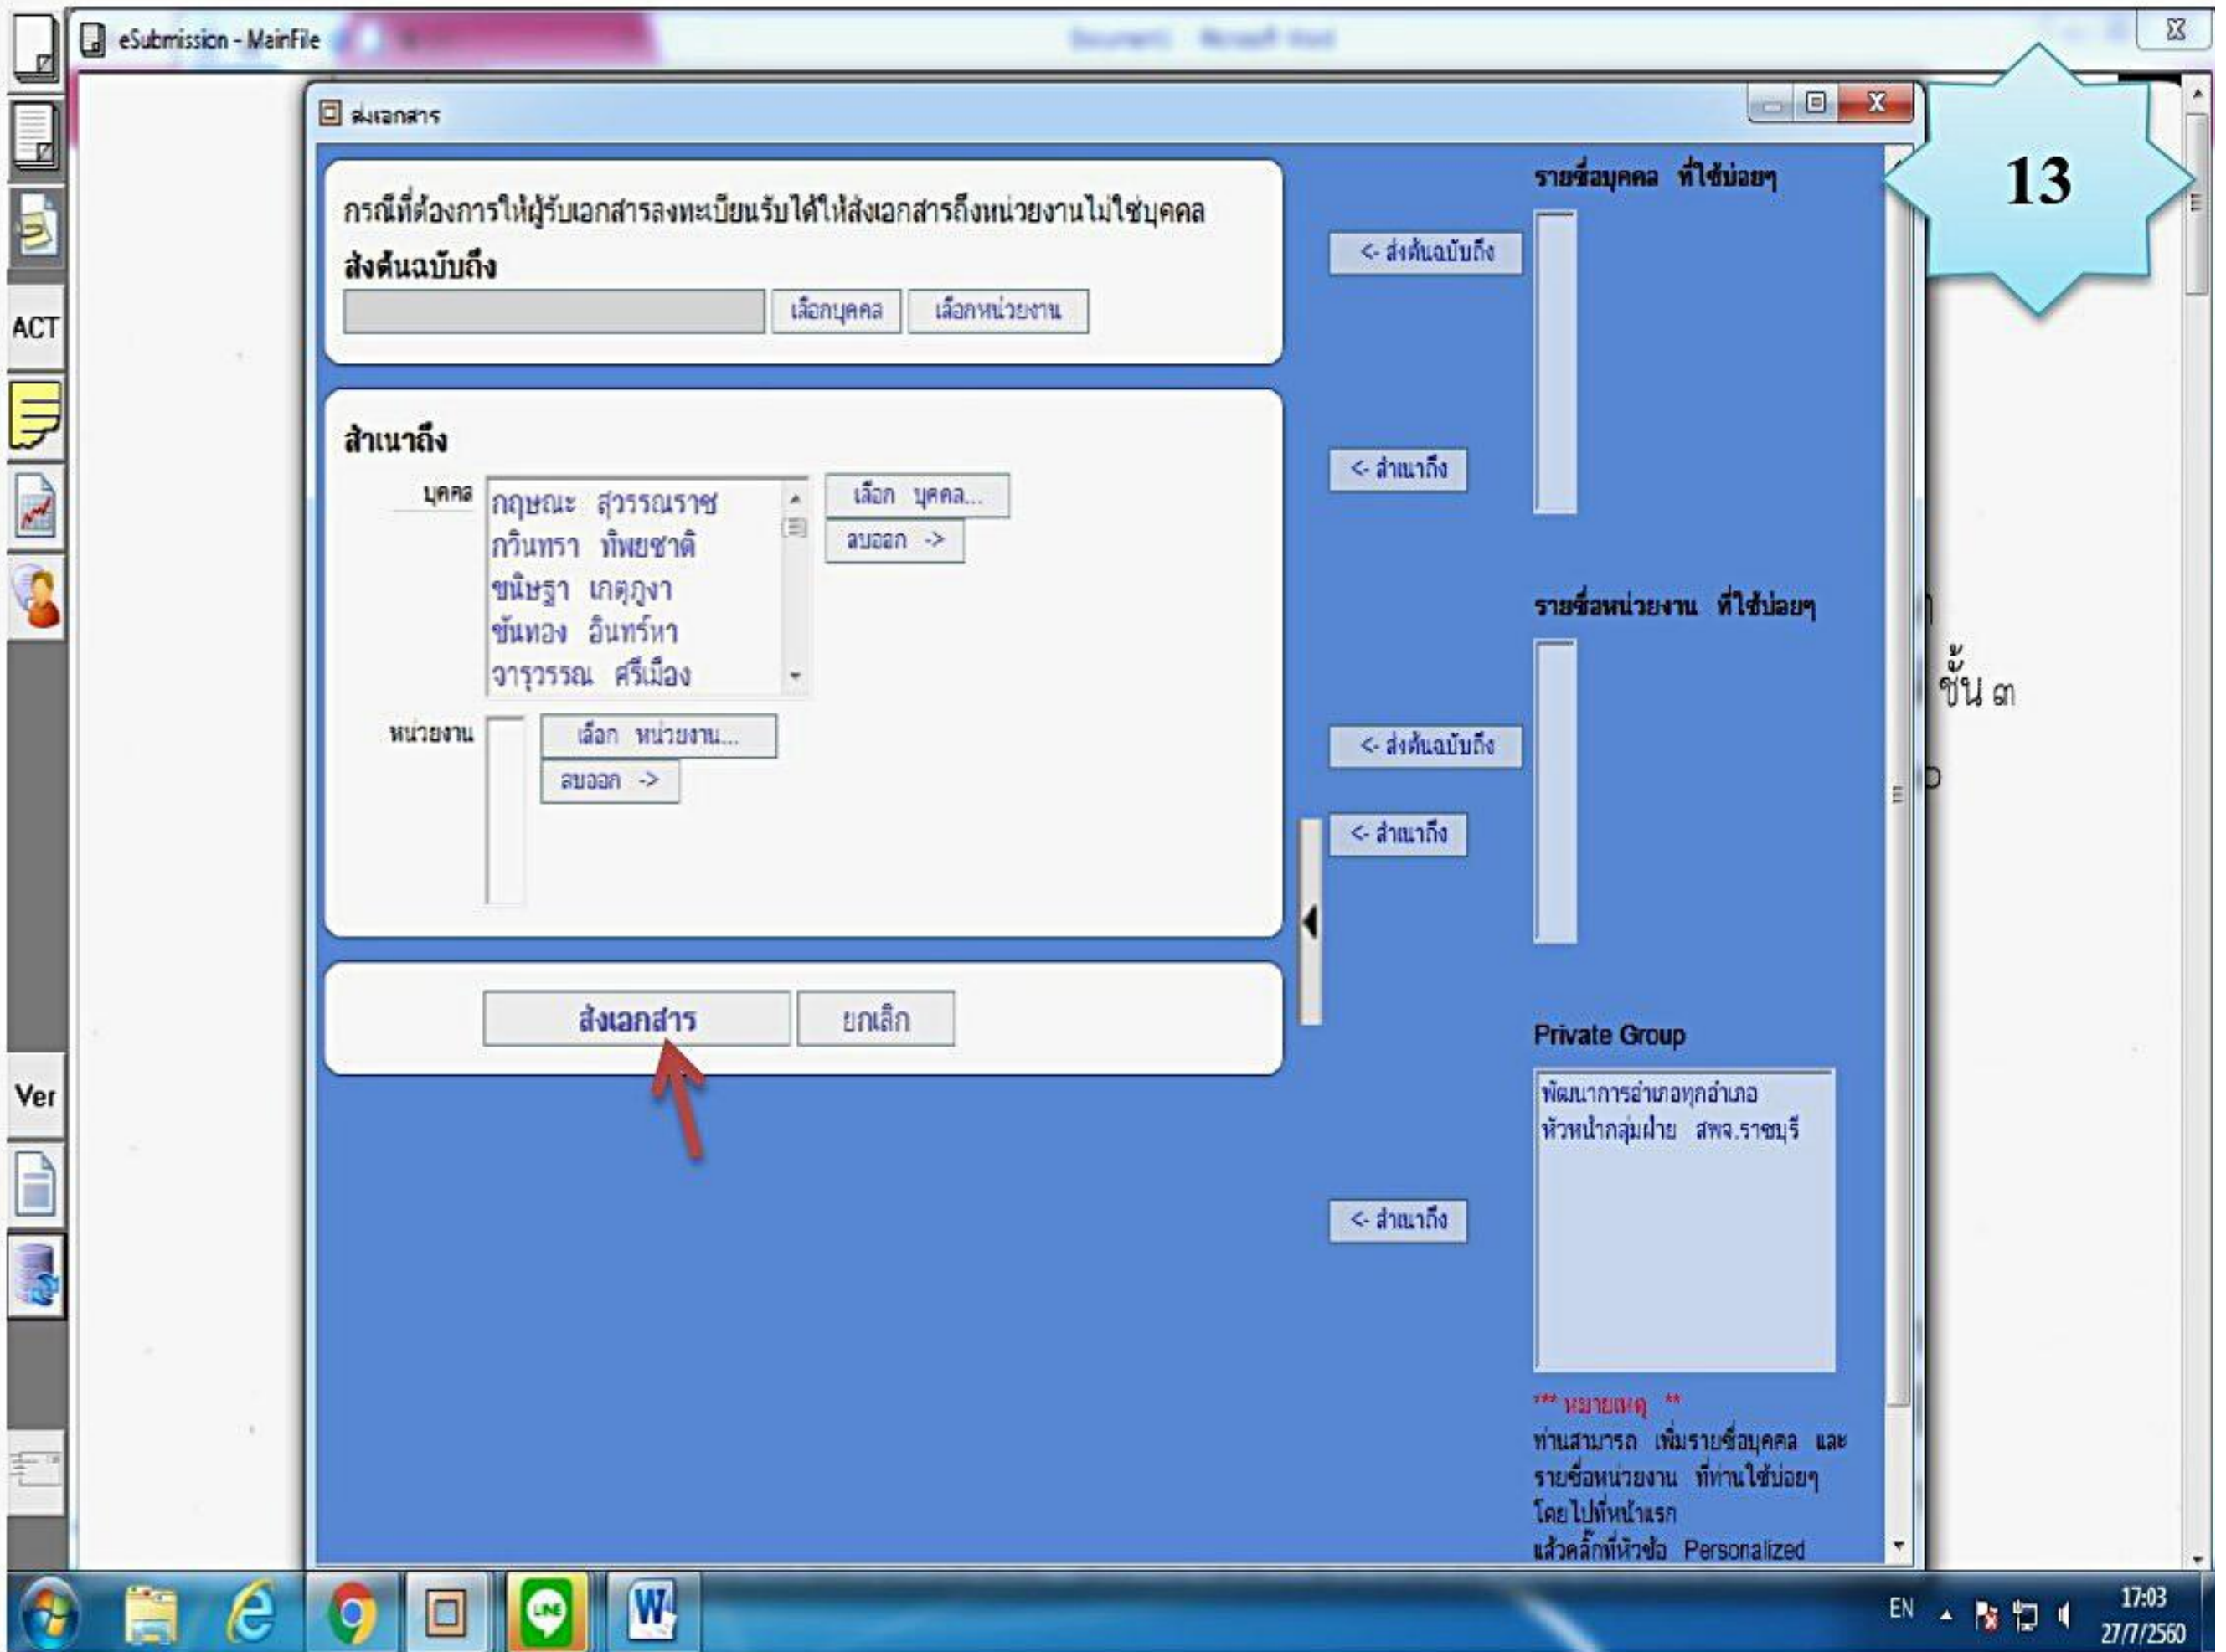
eSubmission - MainFile

ส่งเอกสาร

13

กรณีที่ต้องการให้ผู้รับเอกสารลงทะเบียนรับได้ให้ส่งเอกสารถึงหน่วยงานไม่ใช่บุคคล

ส่งต้นฉบับถึง

เลือกบุคคล
เลือกหน่วยงาน

สำเนาถึง

บุคคล
กฤษณะ สุวรรณราช
กวินทรา ทิพยชาติ
ขนิษฐา เกตุภูงา
ขันทอง อินทร์หา
จารุวรรณ ศรีเมือง

เลือก บุคคล...
ลบออก ->

หน่วยงาน
เลือก หน่วยงาน...
ลบออก ->

ส่งเอกสาร
ยกเลิก

<- ส่งต้นฉบับถึง
<- สำเนาถึง
<- ส่งต้นฉบับถึง
<- สำเนาถึง
<- สำเนาถึง

รายชื่อบุคคล ที่ใช้บ่อยๆ

รายชื่อหน่วยงาน ที่ใช้บ่อยๆ

Private Group
พัฒนาการอำเภอทุกอำเภอ
หัวหน้ากลุ่มฝ่าย สพจ.ราชบุรี

*** หมายเหตุ **
ท่านสามารถ เพิ่มรายชื่อบุคคล และ รายชื่อหน่วยงาน ที่ท่านใช้บ่อยๆ โดยไปที่หน้าแรก แล้วคลิ๊กที่หัวข้อ Personalized

ACT
Ver

ชั้น ๓

EN
17:03
27/7/2560